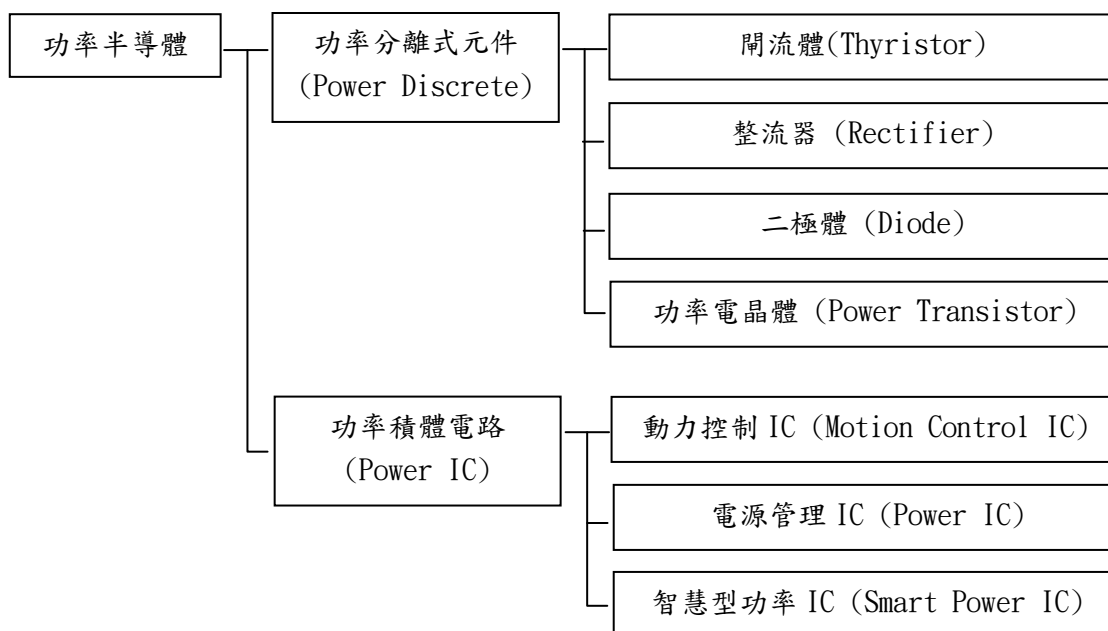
功率半導體

功率分離式元件
(Power Discrete)

閘流體(Thyristor)

整流器 (Rectifier)

二極體 (Diode)

功率電晶體 (Power Transistor)

功率積體電路
(Power IC)

動力控制 IC (Motion Control IC)

電源管理 IC (Power IC)

智慧型功率 IC (Smart Power IC)